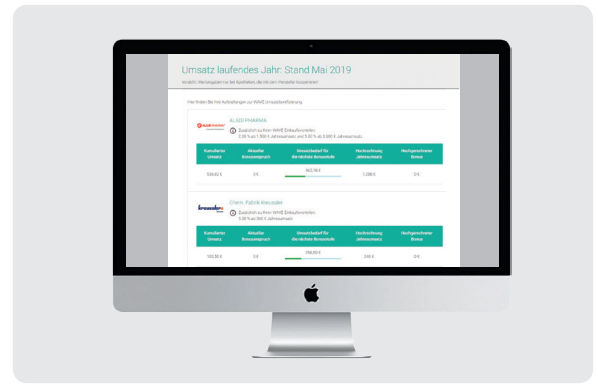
Umsatz laufendes Jahr: Stand Mai 2019

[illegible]

Hier finden Sie Ihre Aufstellungen zur WAVE Umsatzentwicklung.

ALIUD PHARMA

Zusätzlich zu Ihren WAVE Einkaufsvorteilen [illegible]

| Kumulierter Umsatz | Aktueller Bonusanspruch | Umsatzbedarf für die nächste Bonusstufe | Hochrechnung Jahresumsatz | Hochgerechneter Bonus |
|---|---|---|---|---|
| 509,63 € | 0 € | 962,00 € | 1.288 € | 0 € |

Chem. Fabrik Kreussler

Zusätzlich zu Ihren WAVE Einkaufsvorteilen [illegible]

| Kumulierter Umsatz | Aktueller Bonusanspruch | Umsatzbedarf für die nächste Bonusstufe | Hochrechnung Jahresumsatz | Hochgerechneter Bonus |
|---|---|---|---|---|
| 100,00 € | 0 € | 398,00 € | 240 € | 0 € |